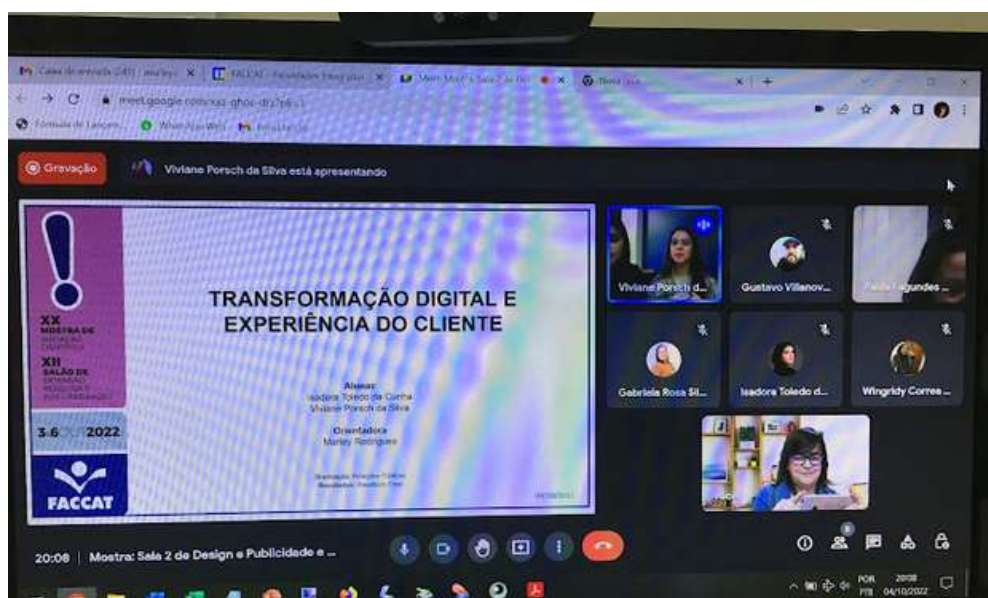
Caixa de entrada (245) | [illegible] × FACCAT - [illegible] × Meet: Mostra Sala 2 de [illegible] × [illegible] × +

meet.google.com/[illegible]

Fórmula de Lançam... WhatsApp Web Gmail

Gravação

Viviane Porsch da Silva está apresentando

XX MOSTRA DE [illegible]

XII SALÃO DE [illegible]

3-6 OUT 2022

FACCAT

TRANSFORMAÇÃO DIGITAL E EXPERIÊNCIA DO CLIENTE

Alunas:
Isadora Toledo da Cunha
Viviane Porsch da Silva

Orientadora:
Marley Rodrigues

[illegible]

Viviane Porsch d...

Gustavo Villanov...

Paula Fagundes ...

Gabriela Rosa Sil...

Isadora Toledo d...

Wingridy Correa ...

20:08 | Mostra: Sala 2 de Design e Publicidade e ...

POR PTB 20:08 04/10/2022